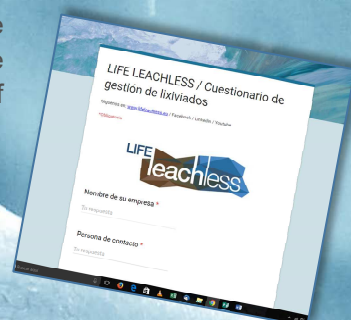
LIFE LEACHLESS / Cuestionario de gestión de lixiviados

Síguenos en: www.lifeleachless.eu / Facebook / LinkedIn / Youtube

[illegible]

LIFE leachless

Nombre de su empresa *

Tu respuesta

Persona de contacto *

Tu respuesta